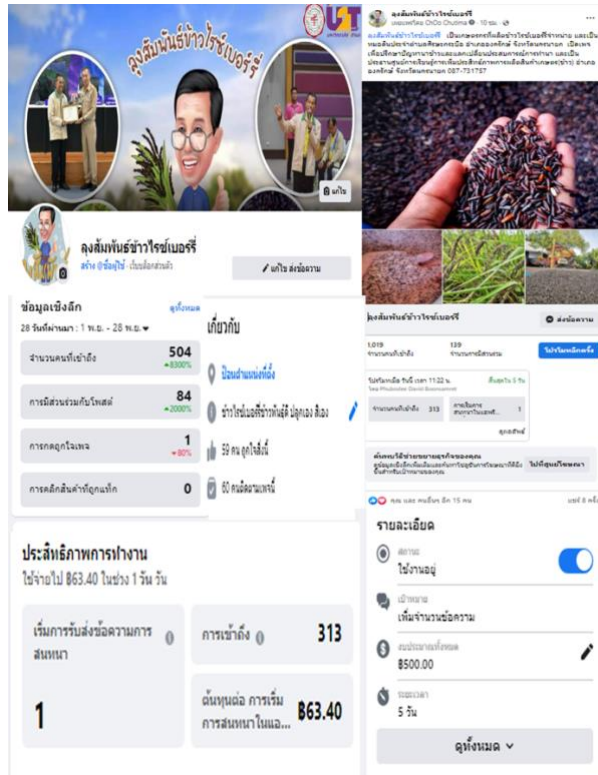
ลุงสัมพันธ์ข้าวไรซ์เบอร์รี่

UST

แก้ไข

ลุงสัมพันธ์ข้าวไรซ์เบอร์รี่

สร้าง @ชื่อผู้ใช้ · เว็บบล็อกส่วนตัว

แก้ไข ส่งข้อความ

ข้อมูลเชิงลึก

ดูทั้งหมด

28 วันที่ผ่านมา : 1 พ.ย. - 28 พ.ย.

| | |
|---|---|
| จำนวนคนที่เข้าถึง | 504 +8300% |
| การมีส่วนร่วมกับโพสต์ | 84 +2000% |
| การกดถูกใจเพจ | 1 -80% |
| การคลิกสินค้าที่ถูกแท็ก | 0 |

เกี่ยวกับ

ป้อนคำแนะนำเพจ

ข้าวไรซ์เบอร์รี่ข้าวพันธุ์ดี ปลูกเอง สีเอง

59 คน ถูกใจสิ่งนี้

60 คนติดตามเพจนี้

ประสิทธิภาพการทำงาน

ใช้จ่ายไป ฿63.40 ในช่วง 1 วัน วัน

| | |
|---|---|
| เริ่มการรับส่งข้อความการสนทนา | การเข้าถึง 313 |
| 1 | ต้นทุนต่อ การเริ่มการสนทนาในแอ... ฿63.40 |

ลุงสัมพันธ์ข้าวไรซ์เบอร์รี่

เผยแพร่โดย ChOo Chutima · 10 พ.ย. ·

ลุงสัมพันธ์ข้าวไรซ์เบอร์รี่ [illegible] 087-7317757

ลุงสัมพันธ์ข้าวไรซ์เบอร์รี่

ส่งข้อความ

1,019 จำนวนคนที่เข้าถึง

139 จำนวนการมีส่วนร่วม

โปรโมทโพสต์อีกครั้ง

โปรโมทเมื่อ วันนี้ เวลา 11:22 น.

สิ้นสุดใน 5 วัน

จำนวนคนที่เข้าถึง 313

การเริ่มการสนทนาในแอพส่ง... 1

ดูสถิติ

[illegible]

ไปที่ศูนย์โฆษณา

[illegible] และ คนอื่นๆ อีก 15 คน

แชร์ 8 ครั้ง

รายละเอียด

สถานะ

ใช้งานอยู่

เป้าหมาย

เพิ่มจำนวนข้อความ

งบประมาณทั้งหมด

฿500.00

ระยะเวลา

5 วัน

ดูทั้งหมด